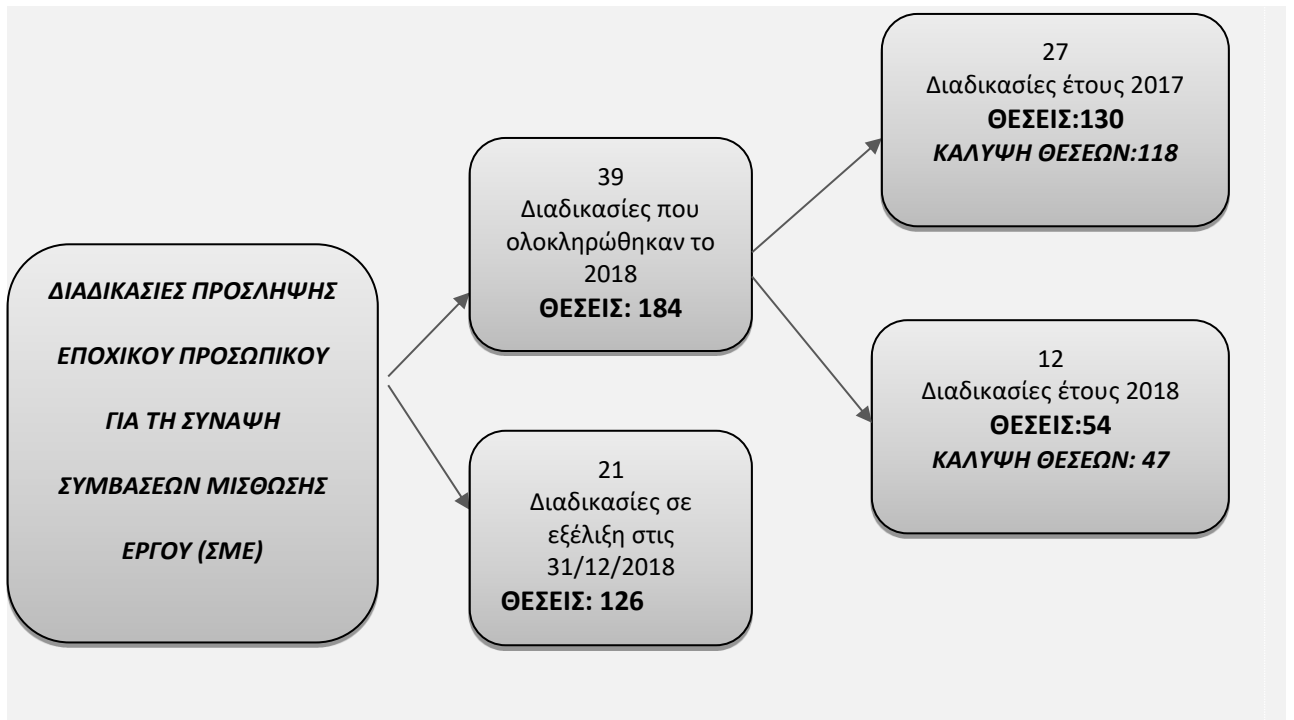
ΔΙΑΔΙΚΑΣΙΕΣ ΠΡΟΣΛΗΨΗΣ ΕΠΟΧΙΚΟΥ ΠΡΟΣΩΠΙΚΟΥ ΓΙΑ ΤΗ ΣΥΝΑΨΗ ΣΥΜΒΑΣΕΩΝ ΜΙΣΘΩΣΗΣ ΕΡΓΟΥ (ΣΜΕ)

39
Διαδικασίες που ολοκληρώθηκαν το 2018
ΘΕΣΕΙΣ: 184

21
Διαδικασίες σε εξέλιξη στις 31/12/2018
ΘΕΣΕΙΣ: 126

27
Διαδικασίες έτους 2017
ΘΕΣΕΙΣ:130
ΚΑΛΥΨΗ ΘΕΣΕΩΝ:118

12
Διαδικασίες έτους 2018
ΘΕΣΕΙΣ:54
ΚΑΛΥΨΗ ΘΕΣΕΩΝ: 47